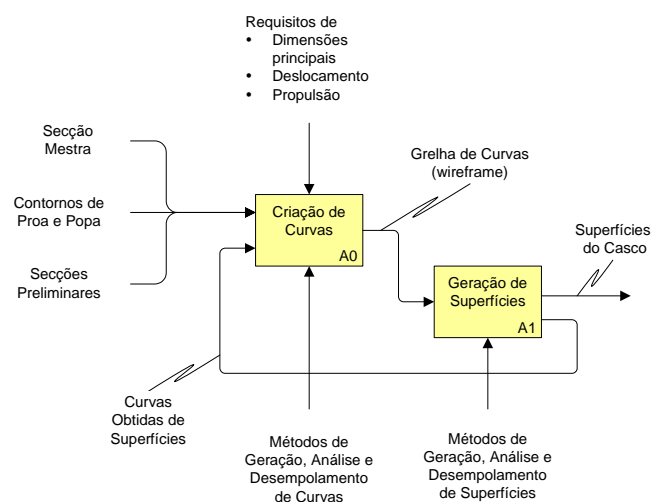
Requisitos de
• Dimensões principais
• Deslocamento
• Propulsão

Secção Mestra

Contornos de Proa e Popa

Secções Preliminares

Grelha de Curvas (wireframe)

Criação de Curvas
A0

Superfícies do Casco

Geração de Superfícies
A1

Curvas Obtidas de Superfícies

Métodos de Geração, Análise e Desempolamento de Curvas

Métodos de Geração, Análise e Desempolamento de Superfícies